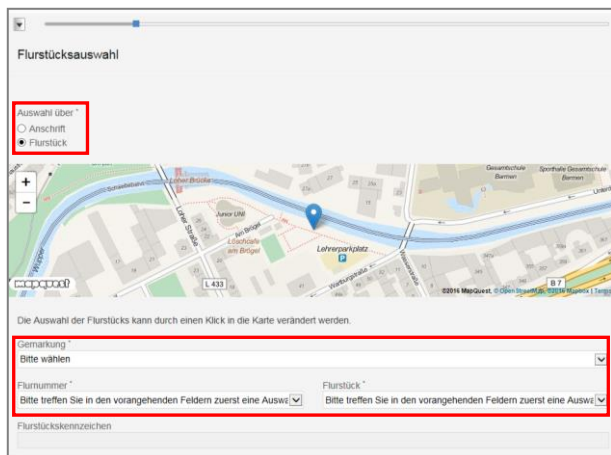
Flurstücksauswahl

Auswahl über *
Anschrift
Flurstück

+
−

Gesamtschule Barmen
Sporthalle Gesamtschule Barmen
Lohner Brücke
Junior UNI
Am Brögel
Löschhalle am Brögel
Lehrerparkplatz
P
L 433
B 7
Wittener Straße
Wertherstraße
Warburgstraße

mapquest
©2016 MapQuest, © Open StreetMap, ©2016 Mapbox | Terms

Die Auswahl der Flurstücks kann durch einen Klick in die Karte verändert werden.

Gemarkung *
Bitte wählen

Flurnummer *
Bitte treffen Sie in den vorangehenden Feldern zuerst eine Auswa

Flurstück *
Bitte treffen Sie in den vorangehenden Feldern zuerst eine Auswa

Flurstückskennzeichen